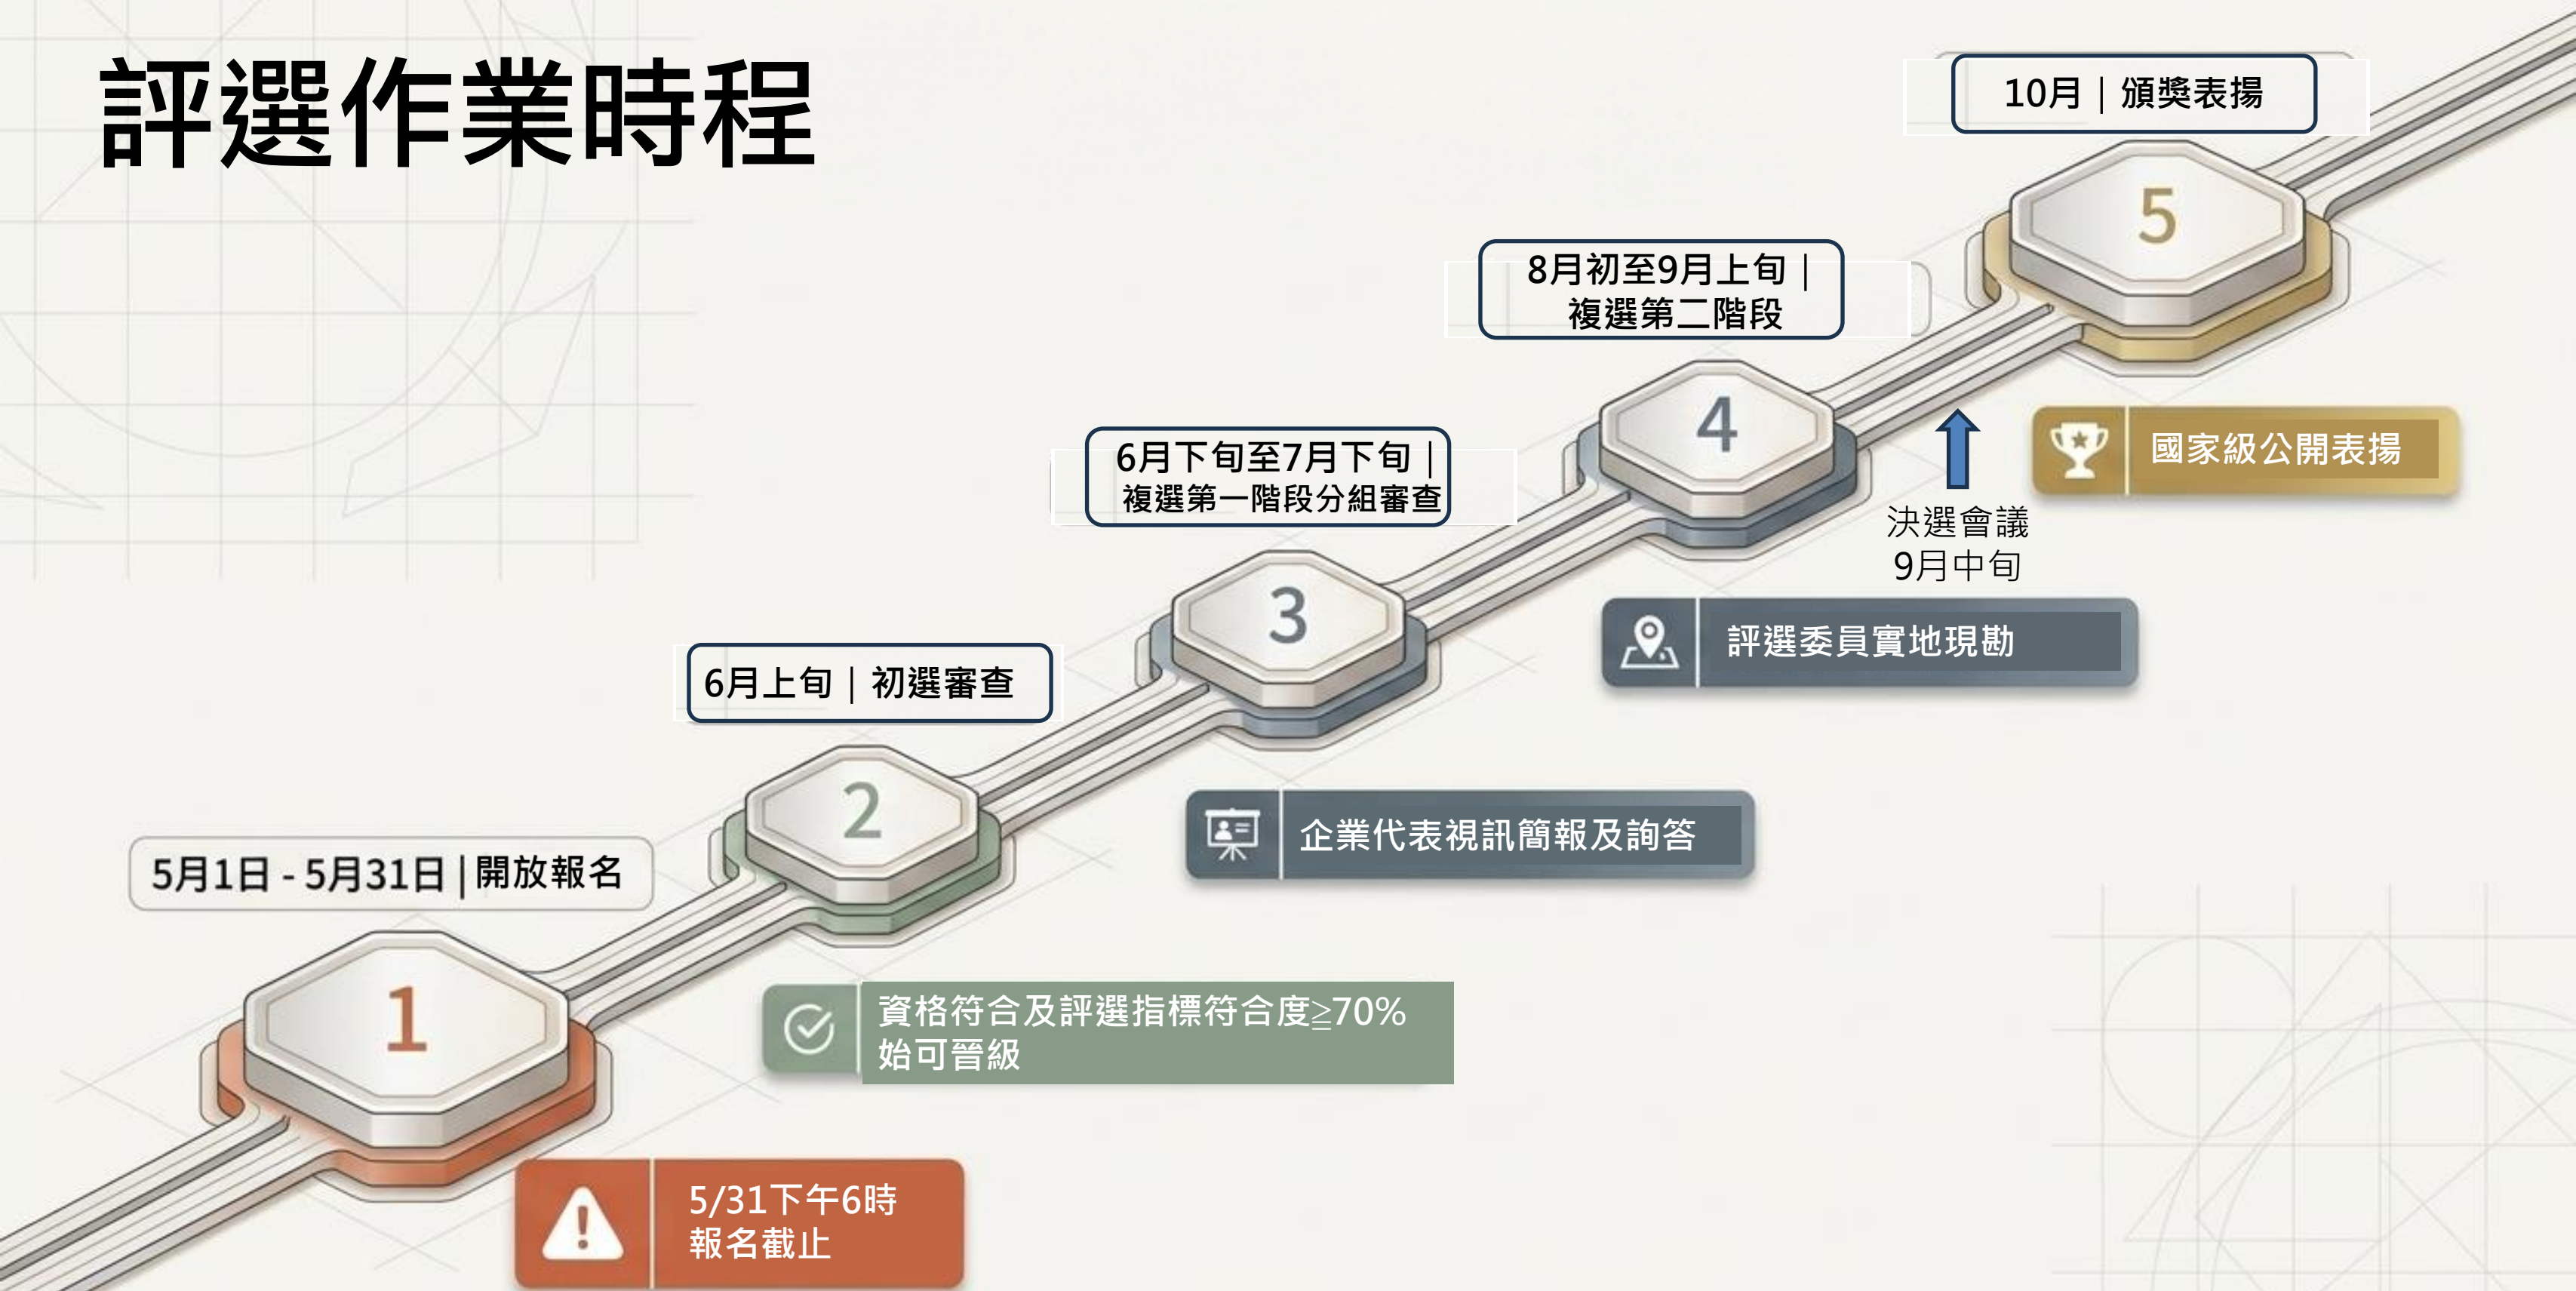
評選作業時程

5月1日 - 5月31日 | 開放報名

1

5/31下午6時
報名截止

6月上旬｜初選審查

2

資格符合及評選指標符合度≥70%
始可晉級

6月下旬至7月下旬｜
複選第一階段分組審查

3

企業代表視訊簡報及詢答

8月初至9月上旬｜
複選第二階段

4

評選委員實地現勘

決選會議
9月中旬

10月｜頒獎表揚

5

國家級公開表揚